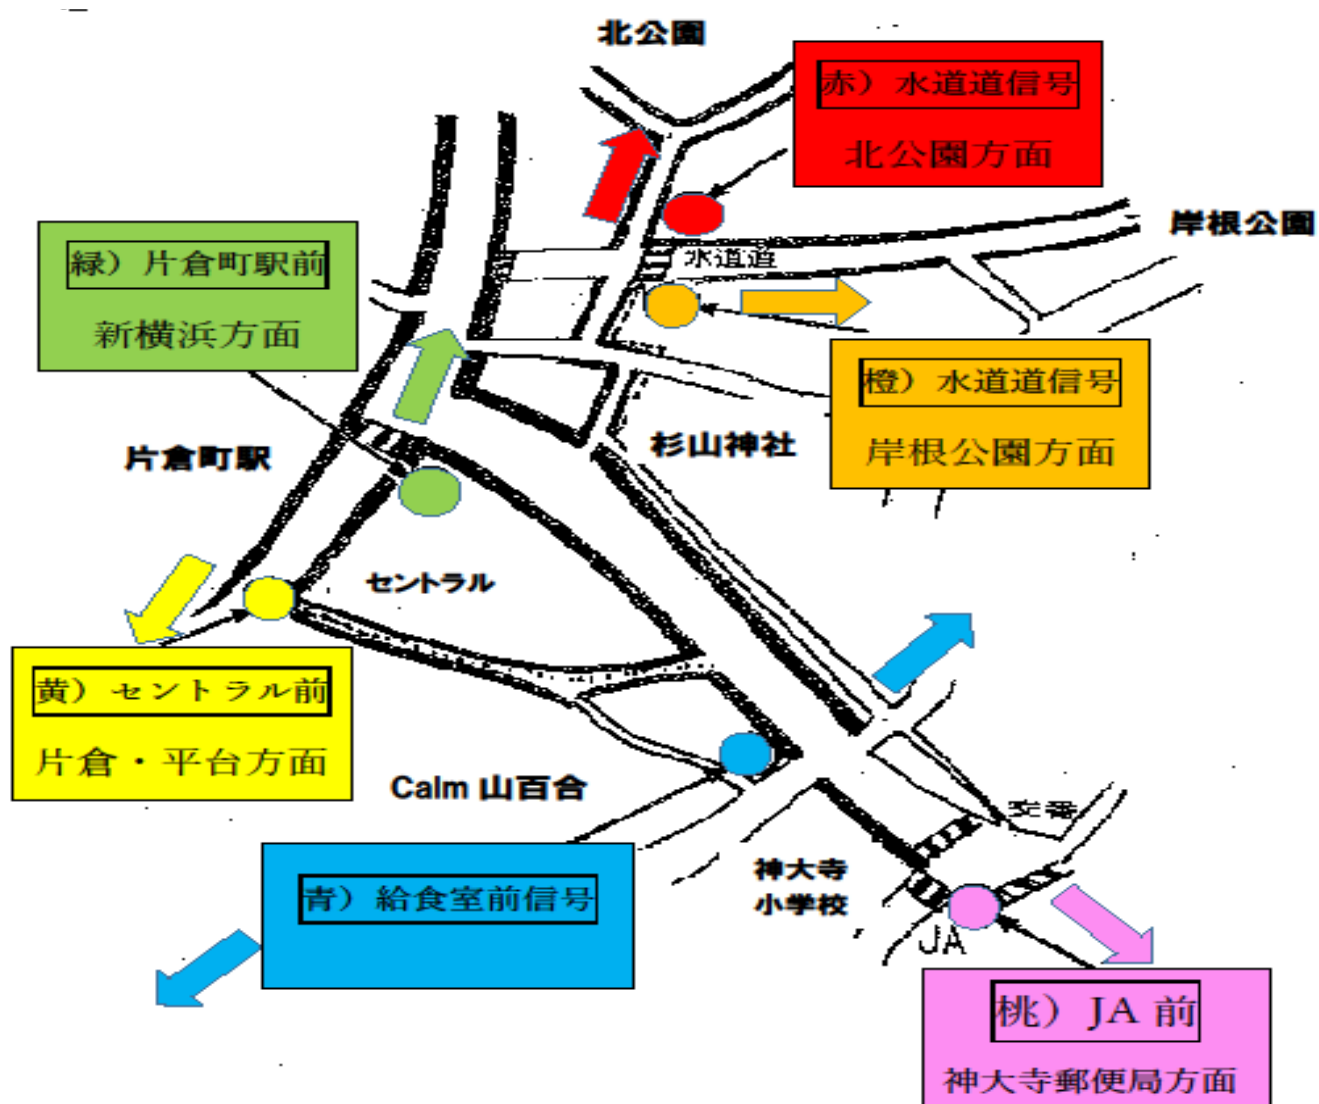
北公園

赤）水道道信号

北公園方面

岸根公園

緑）片倉町駅前

新横浜方面

水道道

橙）水道道信号

岸根公園方面

片倉町駅

杉山神社

セントラル

黄）セントラル前

片倉・平台方面

Calm 山百合

交番

青）給食室前信号

神大寺
小学校

JA

桃）JA 前

神大寺郵便局方面